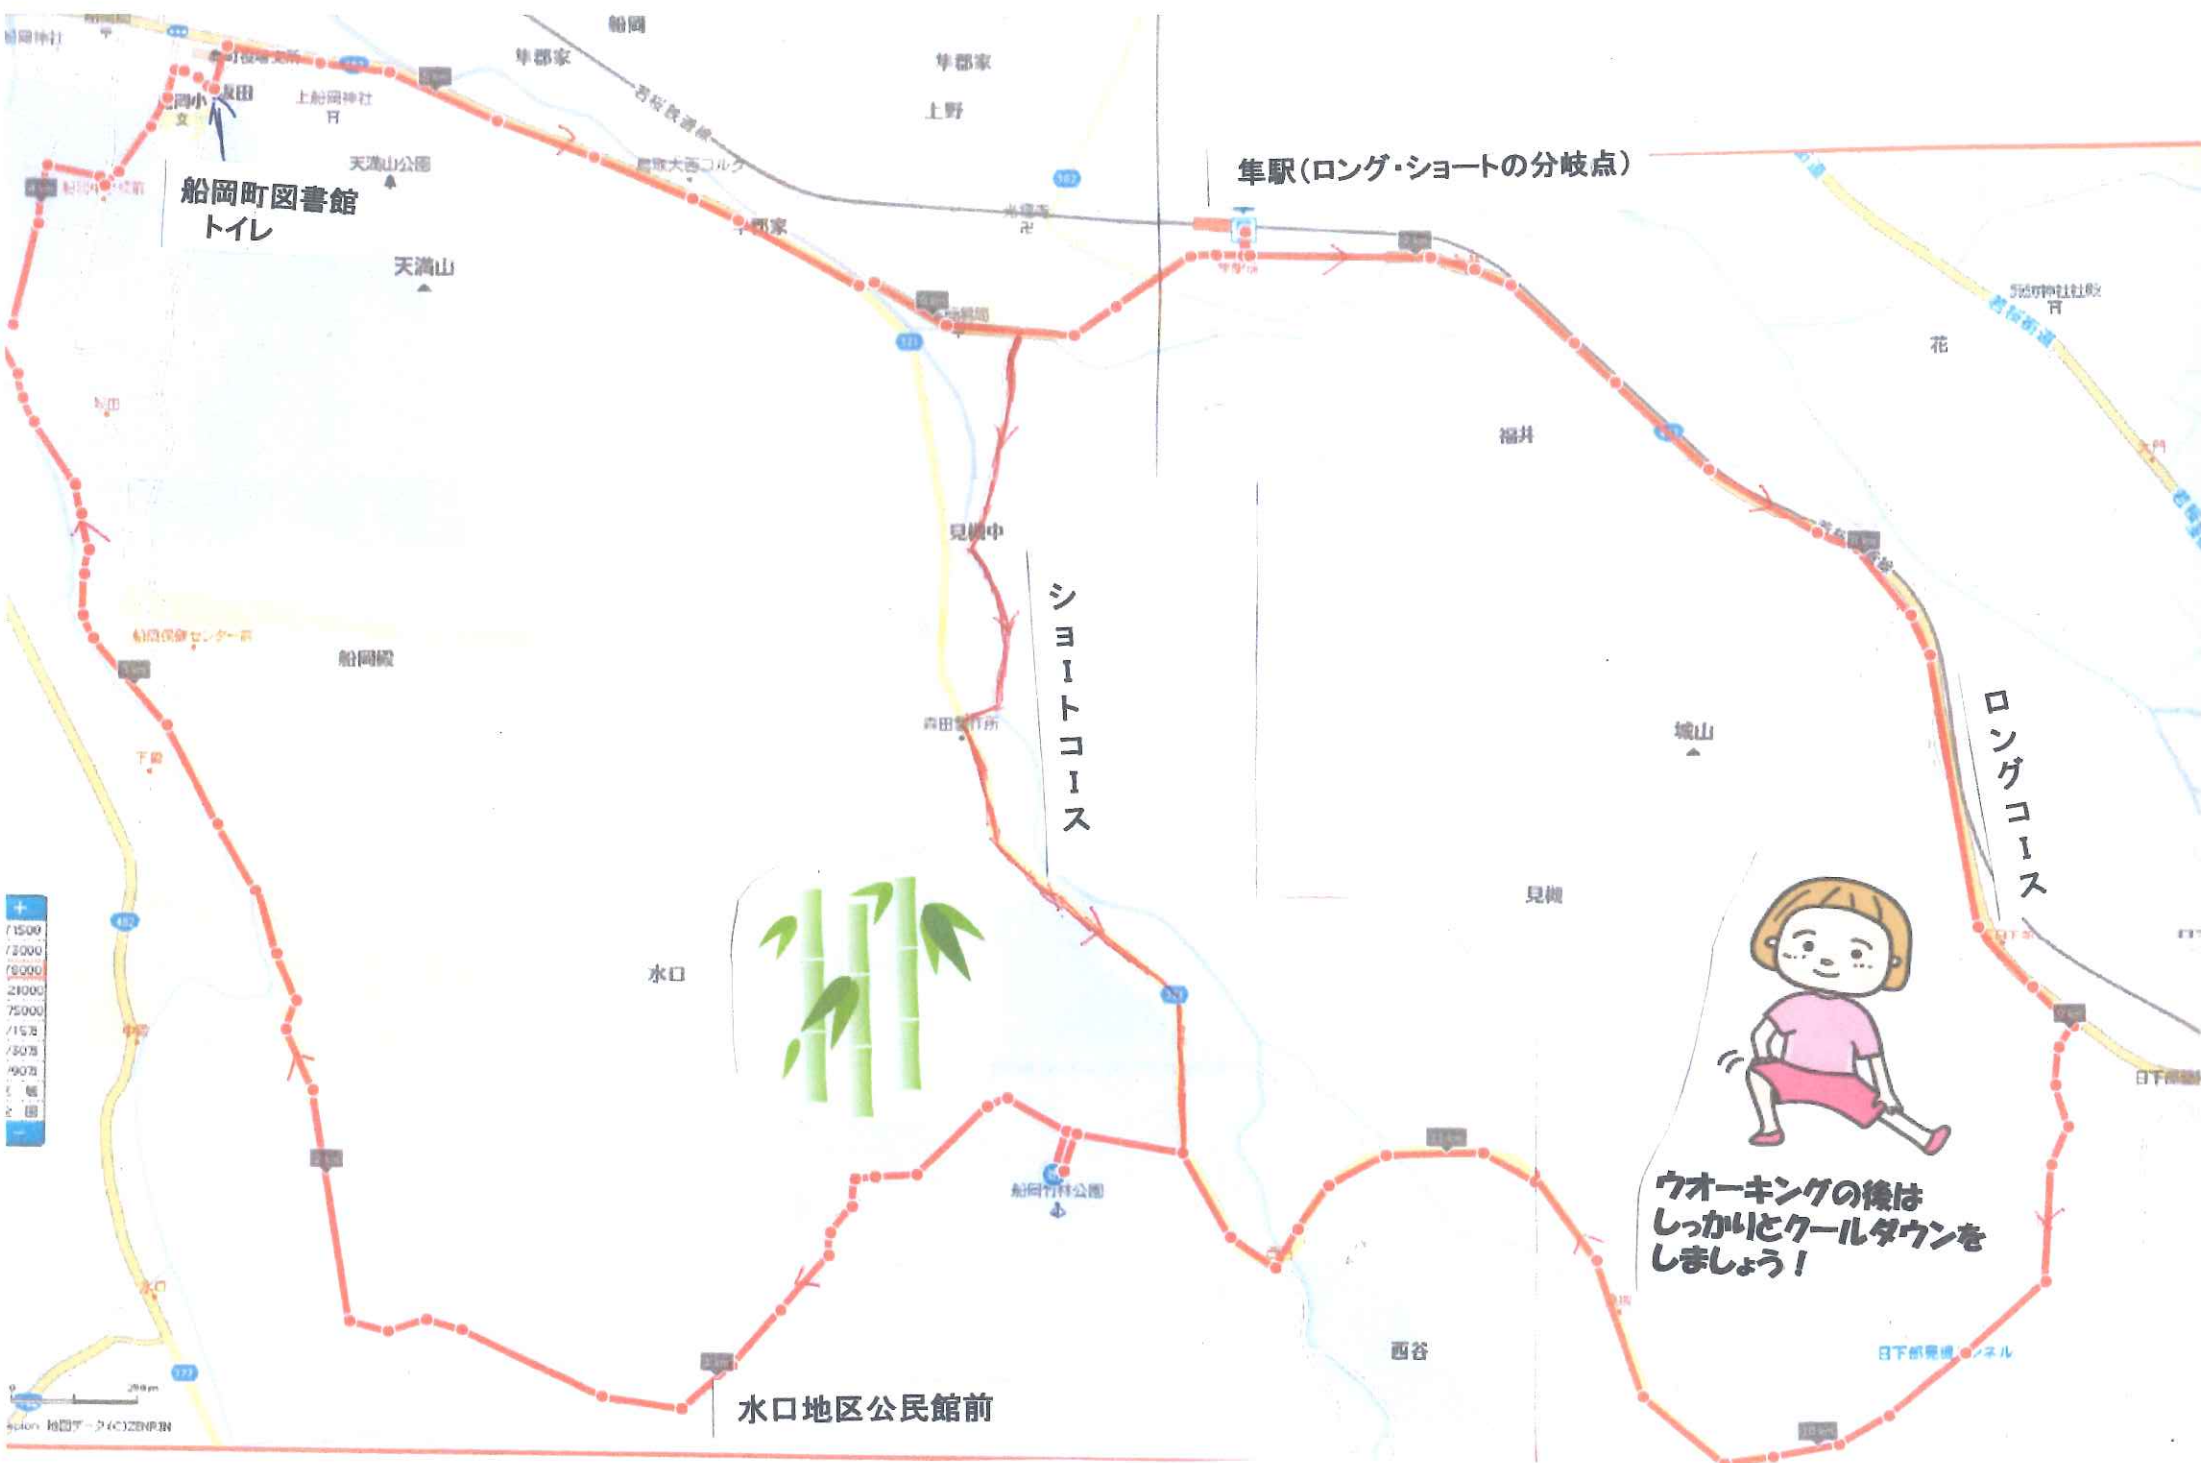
船岡
隼郡家
隼郡家
上野
上船岡神社
天満山公園
船岡町図書館
トイレ
天満山
隼駅(ロング・ショートの分岐点)
福井
花
見槻中
ショートコース
ロングコース
船岡保健センター前
船岡殿
城山
見槻
水口
船岡竹林公園
ウオーキングの後は
しっかりとクールダウンを
しましょう!
西谷
日下部隧道トンネル
水口地区公民館前
地図データ(C)ZENRIN